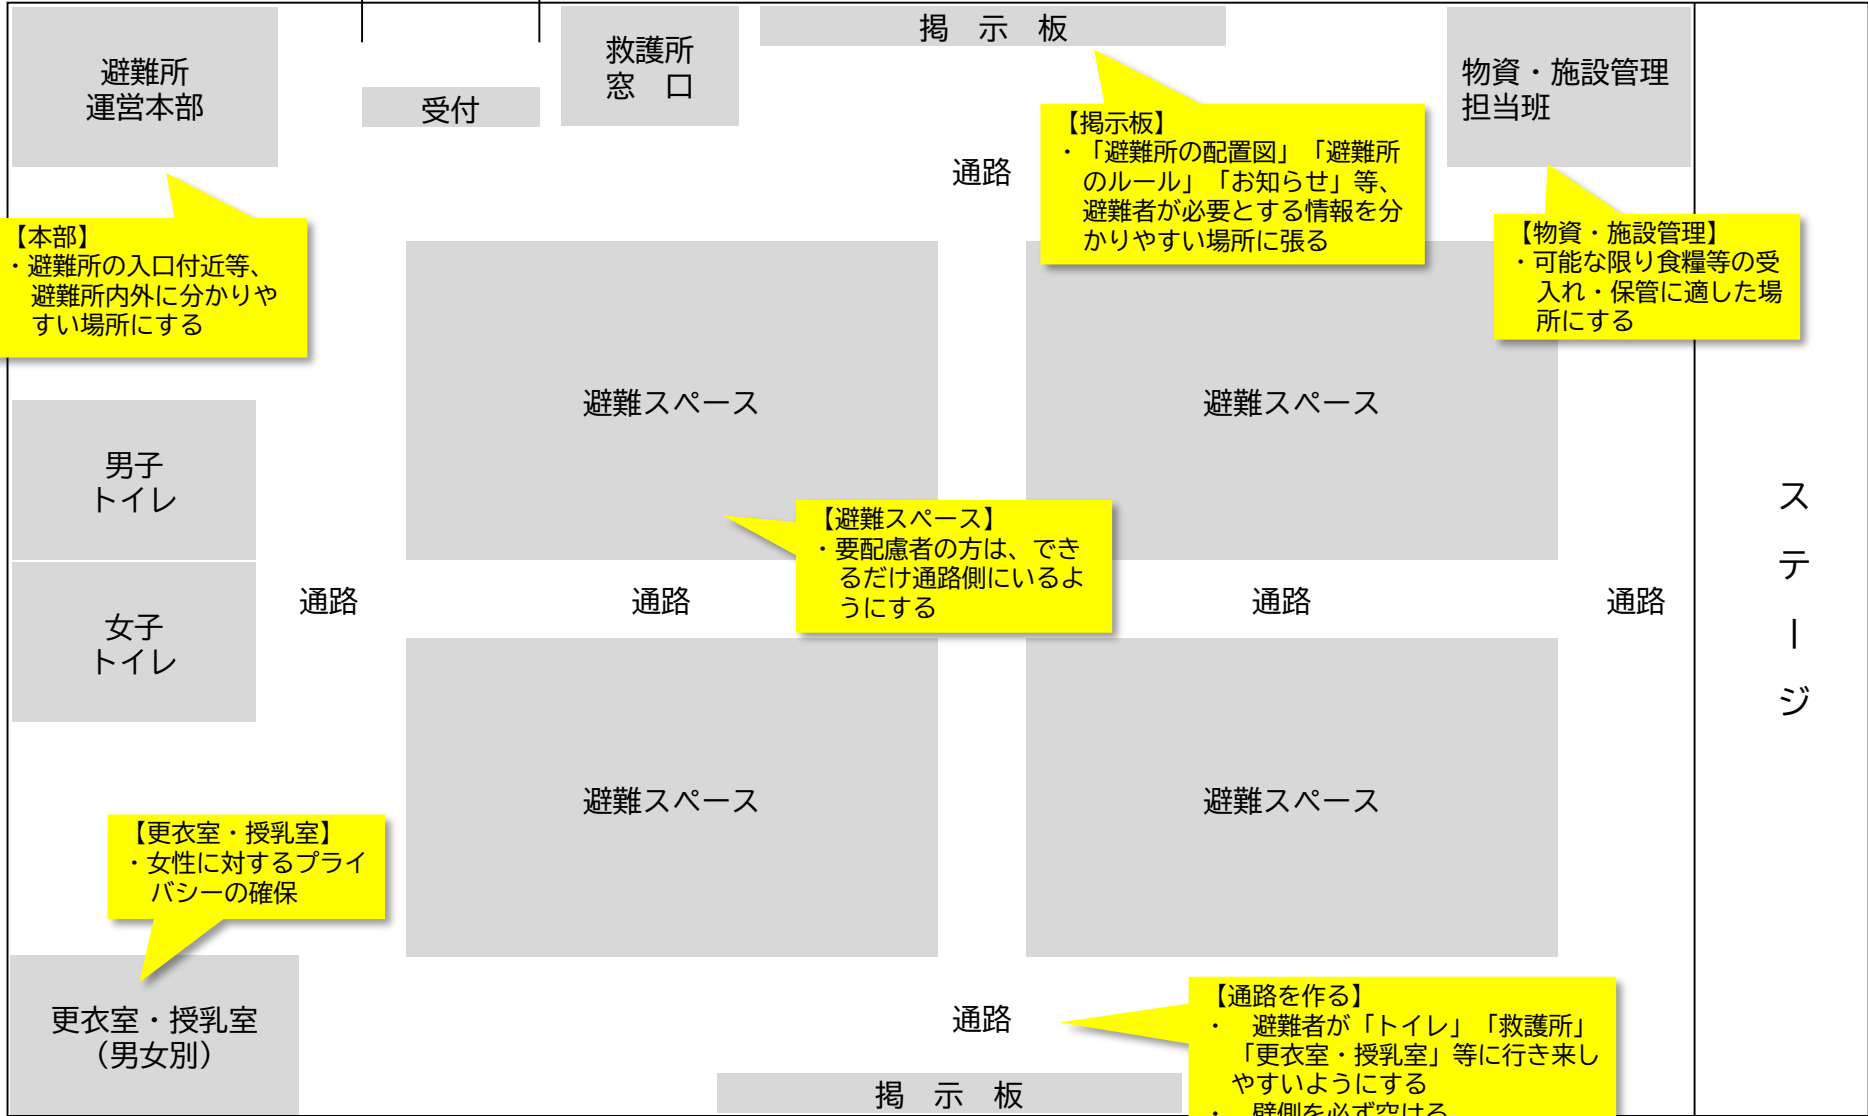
避難所
運営本部

受付

救護所
窓　口

掲　示　板

物資・施設管理
担当班

【掲示板】
・「避難所の配置図」「避難所のルール」「お知らせ」等、避難者が必要とする情報を分かりやすい場所に張る

通路

【本部】
・避難所の入口付近等、避難所内外に分かりやすい場所にする

【物資・施設管理】
・可能な限り食糧等の受入れ・保管に適した場所にする

避難スペース

避難スペース

男子
トイレ

女子
トイレ

【避難スペース】
・要配慮者の方は、できるだけ通路側にいるようにする

通路

通路

通路

通路

ステージ

避難スペース

避難スペース

【更衣室・授乳室】
・女性に対するプライバシーの確保

更衣室・授乳室
（男女別）

通路

【通路を作る】
・　避難者が「トイレ」「救護所」「更衣室・授乳室」等に行き来しやすいようにする
・　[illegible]

掲　示　板